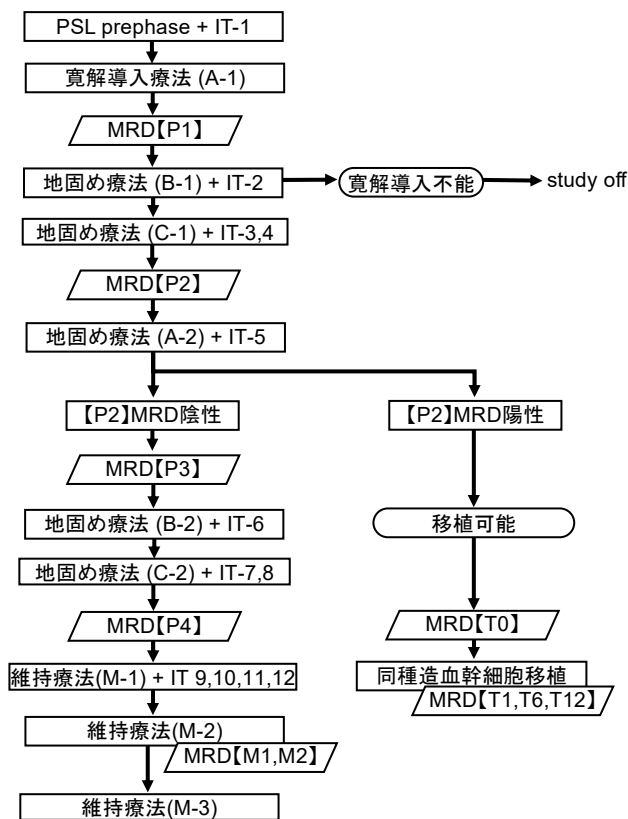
PSL prephase + IT-1

寛解導入療法 (A-1)

MRD【P1】

地固め療法 (B-1) + IT-2

寛解導入不能

study off

地固め療法 (C-1) + IT-3,4

MRD【P2】

地固め療法 (A-2) + IT-5

【P2】MRD陰性

MRD【P3】

地固め療法 (B-2) + IT-6

地固め療法 (C-2) + IT-7,8

MRD【P4】

維持療法(M-1) + IT 9,10,11,12

維持療法(M-2)

MRD【M1,M2】

維持療法(M-3)

【P2】MRD陽性

移植可能

MRD【T0】

同種造血幹細胞移植

MRD【T1,T6,T12】